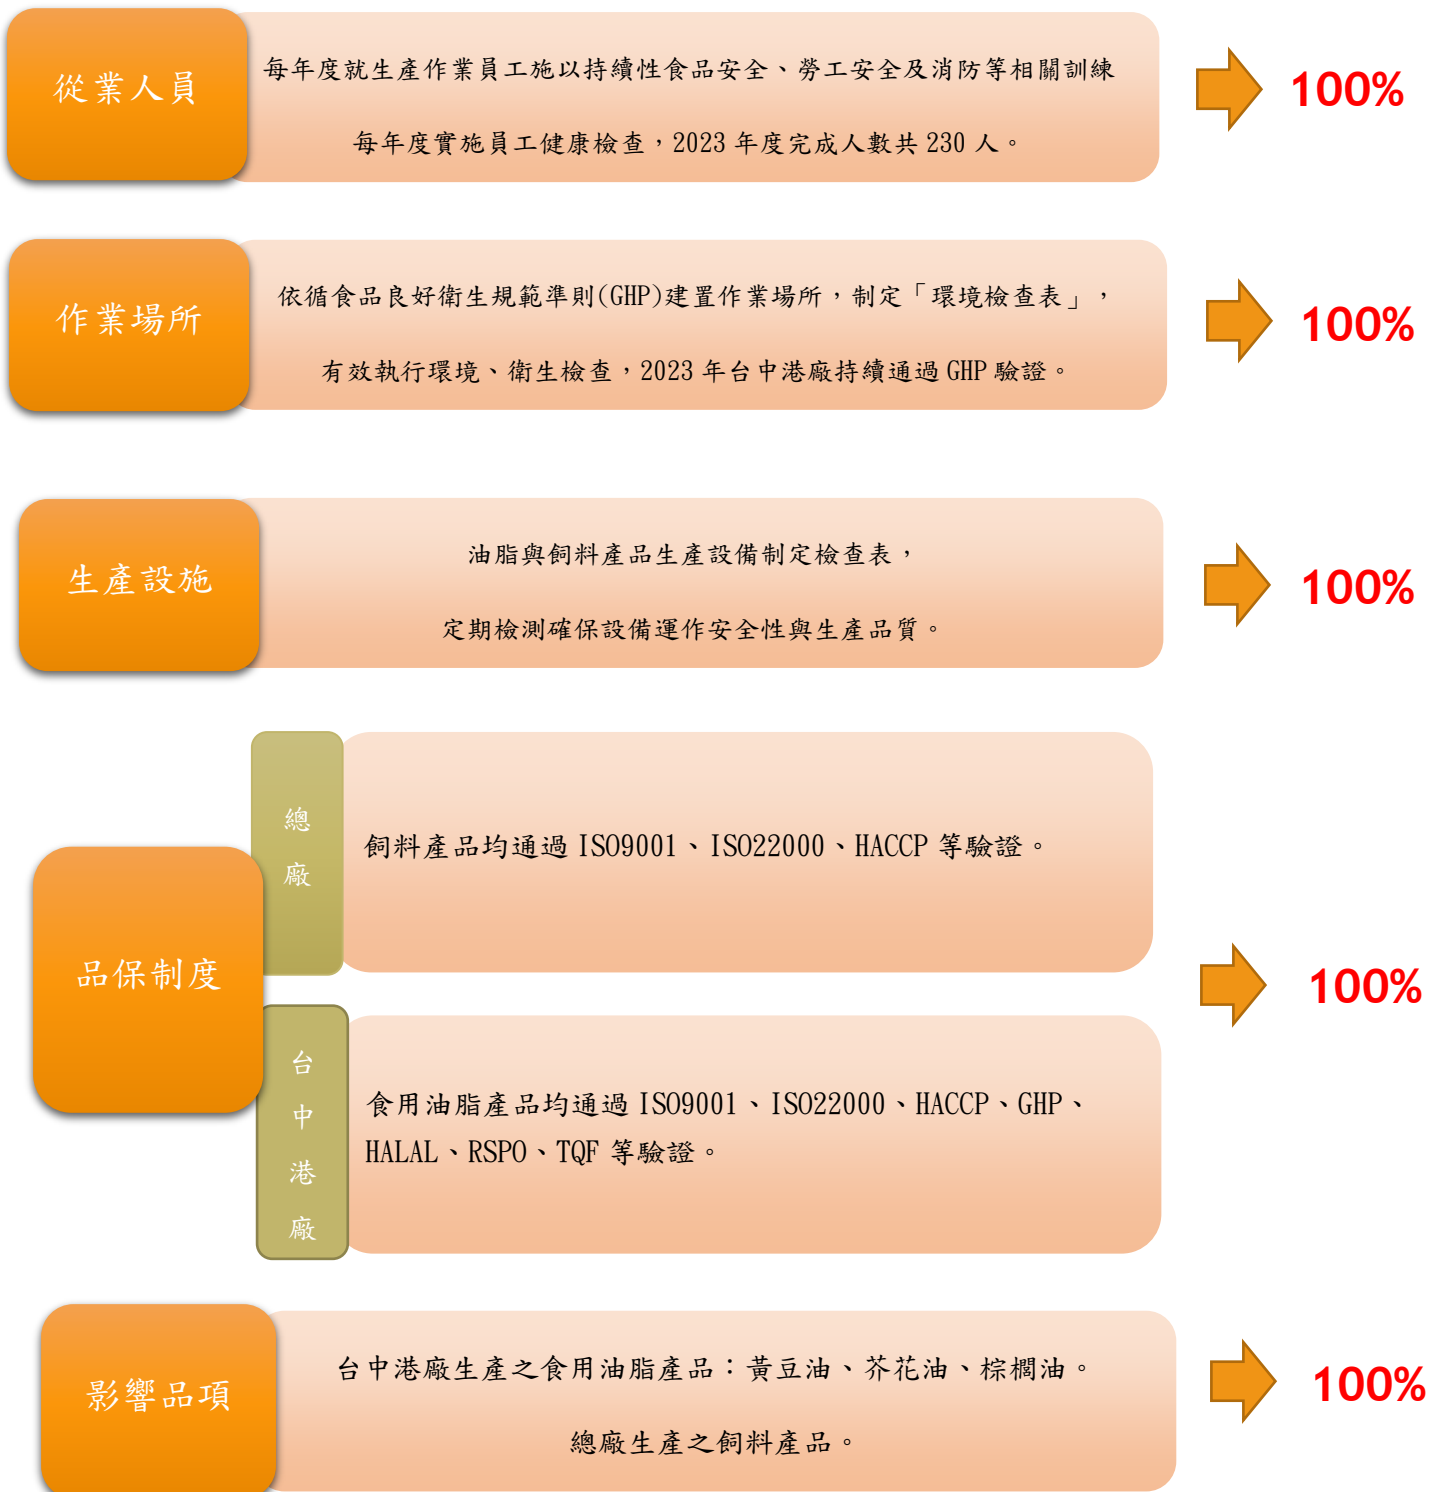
從業人員

每年度就生產作業員工施以持續性食品安全、勞工安全及消防等相關訓練

每年度實施員工健康檢查，2023 年度完成人數共 230 人。

100%

作業場所

依循食品良好衛生規範準則(GHP)建置作業場所，制定「環境檢查表」，

有效執行環境、衛生檢查，2023 年台中港廠持續通過 GHP 驗證。

100%

生產設施

油脂與飼料產品生產設備制定檢查表，

定期檢測確保設備運作安全性與生產品質。

100%

品保制度

總廠

飼料產品均通過 ISO9001、ISO22000、HACCP 等驗證。

台中港廠

食用油脂產品均通過 ISO9001、ISO22000、HACCP、GHP、HALAL、RSPO、TQF 等驗證。

100%

影響品項

台中港廠生產之食用油脂產品：黃豆油、芥花油、棕櫚油。

總廠生產之飼料產品。

100%